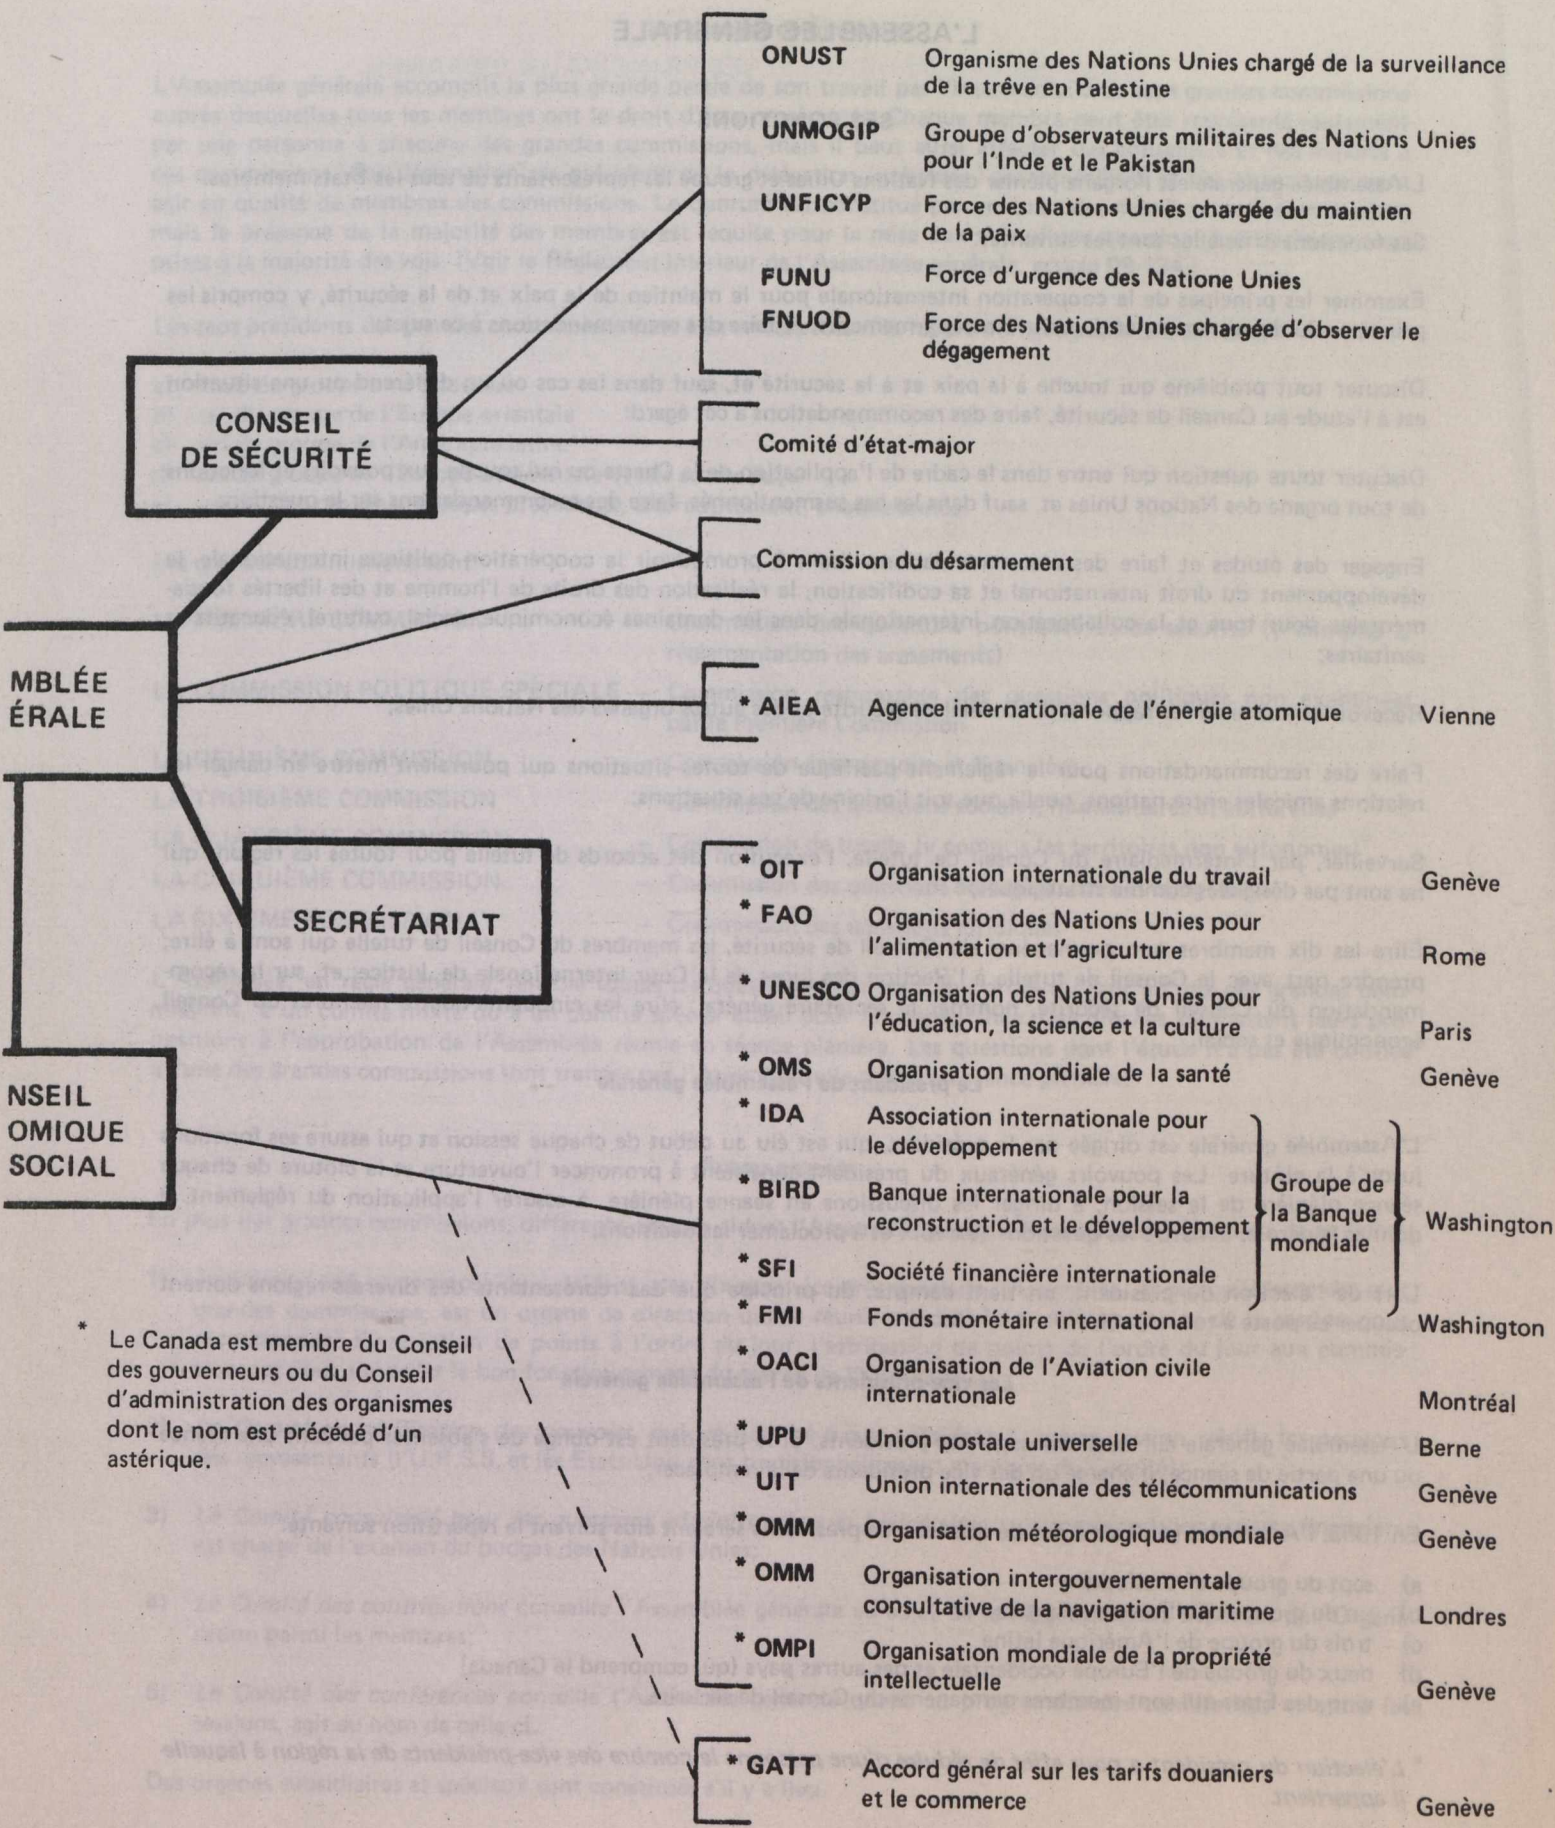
ONUST Organisme des Nations Unies chargé de la surveillance de la trêve en Palestine

UNMOGIP Groupe d'observateurs militaires des Nations Unies pour l'Inde et le Pakistan

UNFICYP Force des Nations Unies chargée du maintien de la paix

FUNU Force d'urgence des Natione Unies

FNUOD Force des Nations Unies chargée d'observer le dégagement

CONSEIL DE SÉCURITÉ

Comité d'état-major

Commission du désarmement

MBLÉE ÉRALE

* AIEA Agence internationale de l'énergie atomique Vienne

SECRÉTARIAT

* OIT Organisation internationale du travail Genève

* FAO Organisation des Nations Unies pour l'alimentation et l'agriculture Rome

* UNESCO Organisation des Nations Unies pour l'éducation, la science et la culture Paris

* OMS Organisation mondiale de la santé Genève

NSEIL OMIQUE SOCIAL

* IDA Association internationale pour le développement

BIRD Banque internationale pour la reconstruction et le développement

* SFI Société financière internationale

Groupe de la Banque mondiale Washington

* FMI Fonds monétaire international Washington

* OACI Organisation de l'Aviation civile internationale Montréal

* UPU Union postale universelle Berne

* UIT Union internationale des télécommunications Genève

* OMM Organisation météorologique mondiale Genève

* OMM Organisation intergouvernementale consultative de la navigation maritime Londres

* OMPI Organisation mondiale de la propriété intellectuelle Genève

* GATT Accord général sur les tarifs douaniers et le commerce Genève

* Le Canada est membre du Conseil des gouverneurs ou du Conseil d'administration des organismes dont le nom est précédé d'un astérique.